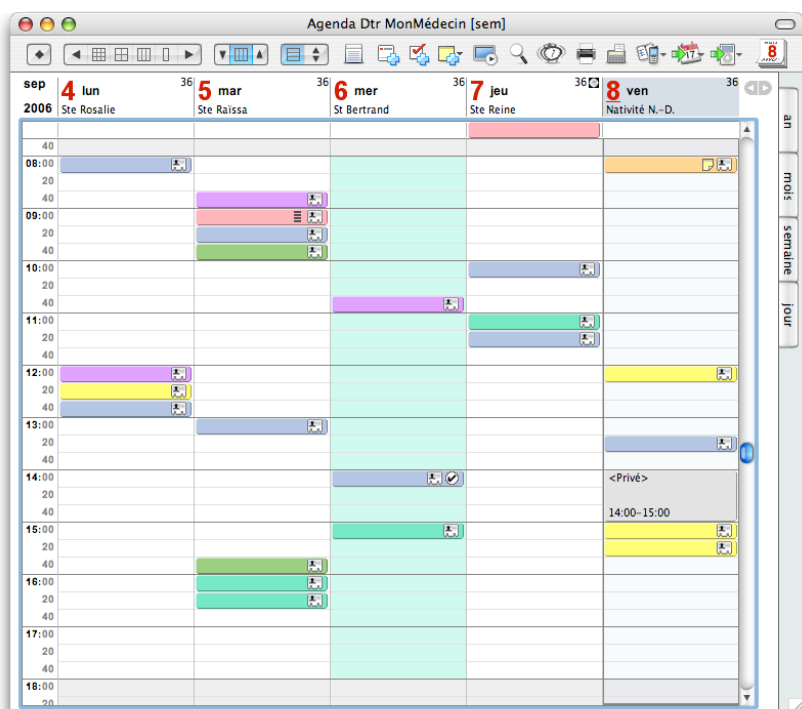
Agenda Dtr MonMédecin [sem]

8

sep 2006

| | 4 lun 36 Ste Rosalie | 5 mar 36 Ste Raïssa | 6 mer 36 St Bertrand | 7 jeu 36 Ste Reine | 8 ven 36 Nativité N.-D. |
|---|---|---|---|---|---|
| 40 | | | | | |
| 08:00 | | | | | |
| 20 | | | | | |
| 40 | | | | | |
| 09:00 | | | | | |
| 20 | | | | | |
| 40 | | | | | |
| 10:00 | | | | | |
| 20 | | | | | |
| 40 | | | | | |
| 11:00 | | | | | |
| 20 | | | | | |
| 40 | | | | | |
| 12:00 | | | | | |
| 20 | | | | | |
| 40 | | | | | |
| 13:00 | | | | | |
| 20 | | | | | |
| 40 | | | | | |
| 14:00 | | | | | <Privé> |
| 20 | | | | | |
| 40 | | | | | 14:00-15:00 |
| 15:00 | | | | | |
| 20 | | | | | |
| 40 | | | | | |
| 16:00 | | | | | |
| 20 | | | | | |
| 40 | | | | | |
| 17:00 | | | | | |
| 20 | | | | | |
| 40 | | | | | |
| 18:00 | | | | | |
| 20 | | | | | |

an
mois
semaine
jour